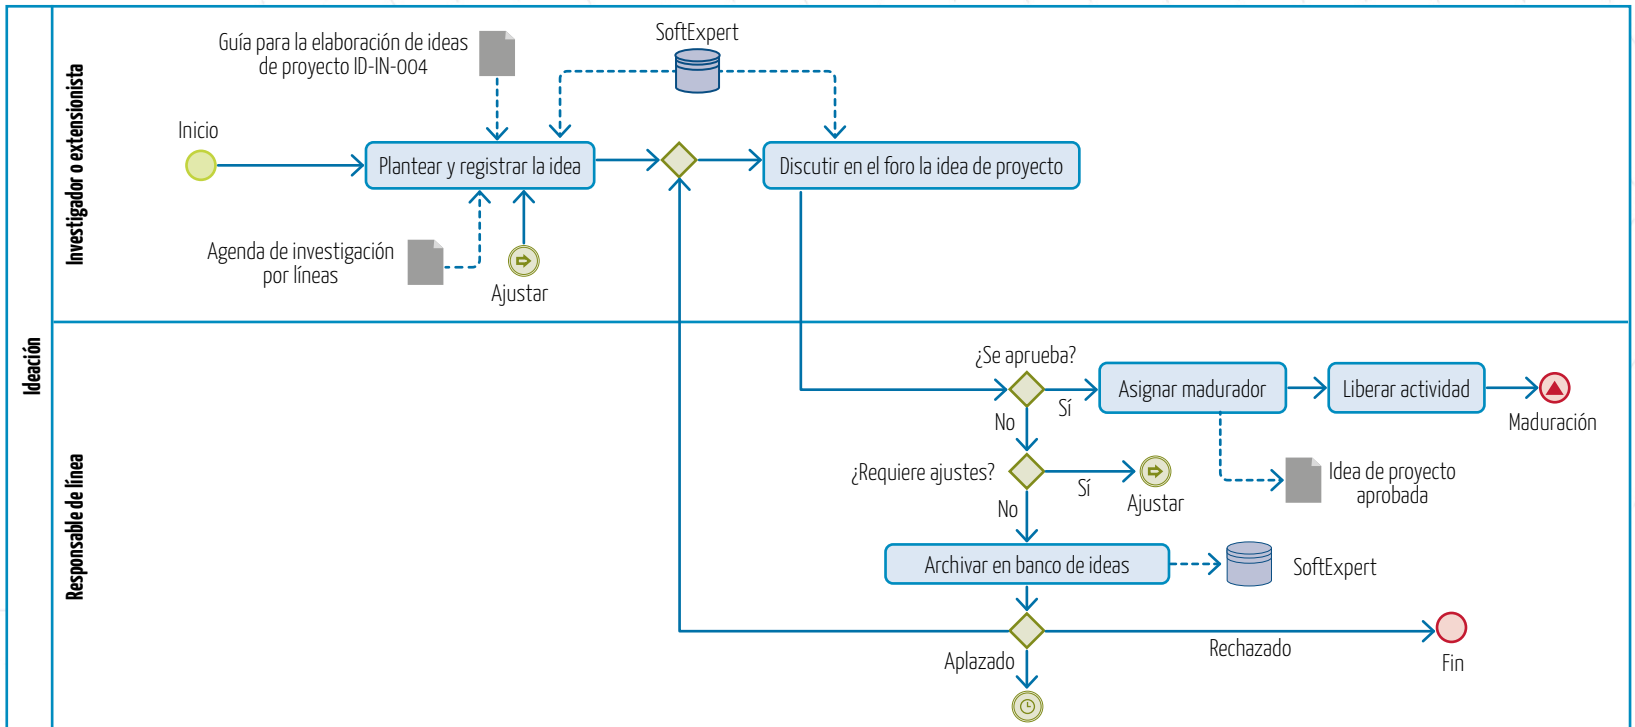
Ideación

Investigador o extensionista

Guía para la elaboración de ideas de proyecto ID-IN-004

SoftExpert

Inicio

Plantear y registrar la idea

Discutir en el foro la idea de proyecto

Agenda de investigación por líneas

Ajustar

Responsable de línea

¿Se aprueba?

Sí

No

Asignar madurador

Liberar actividad

Maduración

¿Requiere ajustes?

Sí

Ajustar

Idea de proyecto aprobada

No

Archivar en banco de ideas

SoftExpert

Aplazado

Rechazado

Fin